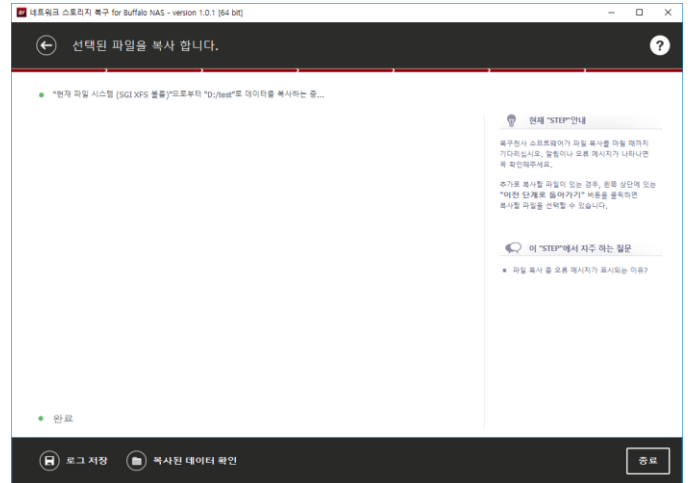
네트워크 스토리지 복구 for Buffalo NAS - version 1.0.1 [64 bit]

선택된 파일을 복사 합니다.

?

• "현재 파일 시스템 (SGI XFS 볼륨)"으로부터 "D:/test"로 데이터를 복사하는 중...

현재 "STEP"안내

복구천사 소프트웨어가 파일 복사를 마칠 때까지 기다리십시오. 알림이나 오류 메시지가 나타나면 꼭 확인해주세요.

추가로 복사할 파일이 있는 경우, 왼쪽 상단에 있는 "이전 단계로 돌아가기" 버튼을 클릭하면 복사할 파일을 선택할 수 있습니다.

이 "STEP"에서 자주 하는 질문

• 파일 복사 중 오류 메시지가 표시되는 이유?

• 완료

로그 저장

복사된 데이터 확인

종료